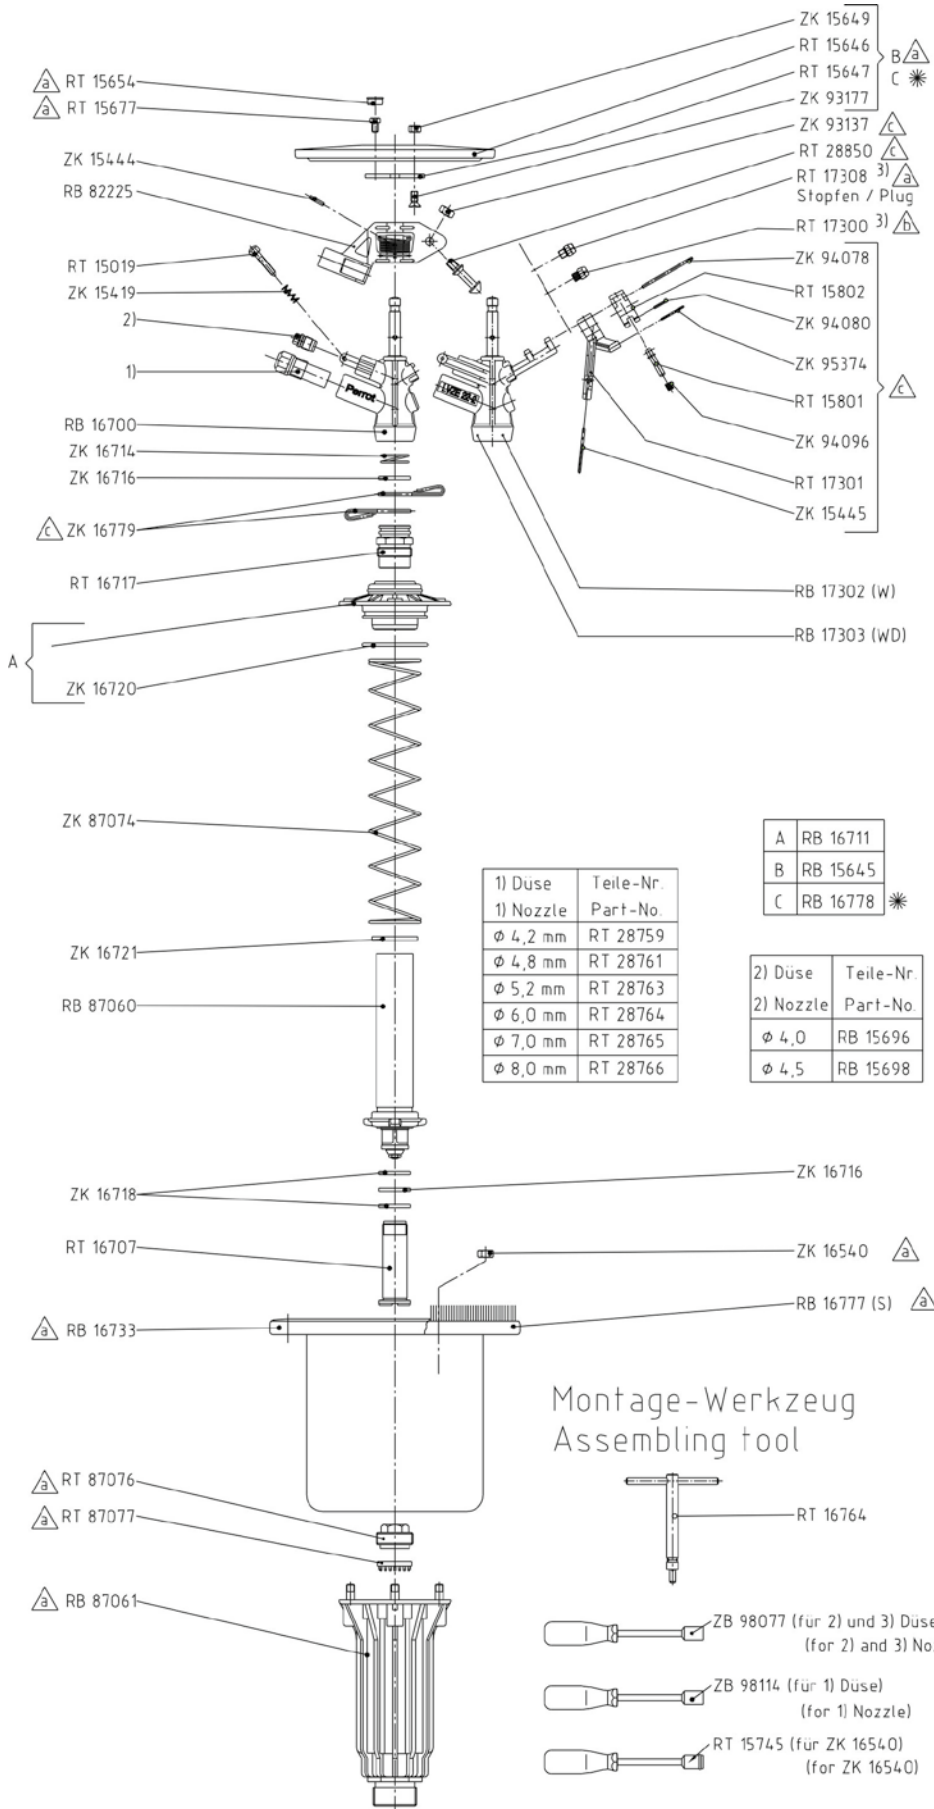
ZK 15649
RT 15646
RT 15647
ZK 93177
B a
C ✳
a RT 15654
a RT 15677
ZK 93137 c
RT 28850 c
RT 17308 3) a
Stopfen / Plug
ZK 15444
RB 82225
RT 17300 3) b
RT 15019
ZK 15419
2)
1)
ZK 94078
RT 15802
ZK 94080
ZK 95374
RT 15801
ZK 94096
RT 17301
ZK 15445
c
Parrot
LUZE
RB 16700
ZK 16714
ZK 16716
c ZK 16779
RT 16717
RB 17302 (W)
RB 17303 (WD)
A
ZK 16720
ZK 87074

| A | RB 16711 |
|---|---|
| B | RB 15645 |
| C | RB 16778 ✳ |

| 1) Düse | Teile-Nr. |
|---|---|
| 1) Nozzle | Part-No. |
| $\phi$ 4,2 mm | RT 28759 |
| $\phi$ 4,8 mm | RT 28761 |
| $\phi$ 5,2 mm | RT 28763 |
| $\phi$ 6,0 mm | RT 28764 |
| $\phi$ 7,0 mm | RT 28765 |
| $\phi$ 8,0 mm | RT 28766 |

ZK 16721
RB 87060

| 2) Düse | Teile-Nr. |
|---|---|
| 2) Nozzle | Part-No. |
| $\phi$ 4,0 | RB 15696 |
| $\phi$ 4,5 | RB 15698 |

ZK 16718
ZK 16716
RT 16707
ZK 16540 a
a RB 16733
RB 16777 (S) a
Montage-Werkzeug
Assembling tool
a RT 87076
a RT 87077
RT 16764
a RB 87061
ZB 98077 (für 2) und 3) Düse
(for 2) and 3) No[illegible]
ZB 98114 (für 1) Düse)
(for 1) Nozzle)
RT 15745 (für ZK 16540)
(for ZK 16540)